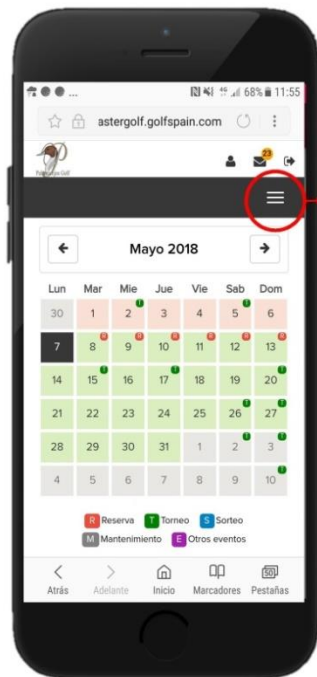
68% 11:55

astergolf.golfspain.com

23

Mayo 2018

| Lun | Mar | Mie | Jue | Vie | Sab | Dom |
|---|---|---|---|---|---|---|
| 30 | 1 | 2 | 3 | 4 | 5 | 6 |
| 7 | 8 | 9 | 10 | 11 | 12 | 13 |
| 14 | 15 | 16 | 17 | 18 | 19 | 20 |
| 21 | 22 | 23 | 24 | 25 | 26 | 27 |
| 28 | 29 | 30 | 31 | 1 | 2 | 3 |
| 4 | 5 | 6 | 7 | 8 | 9 | 10 |

R Reserva T Torneo S Sorteo
M Mantenimiento E Otros eventos

Atrás Adelante Inicio Marcadores Pestañas